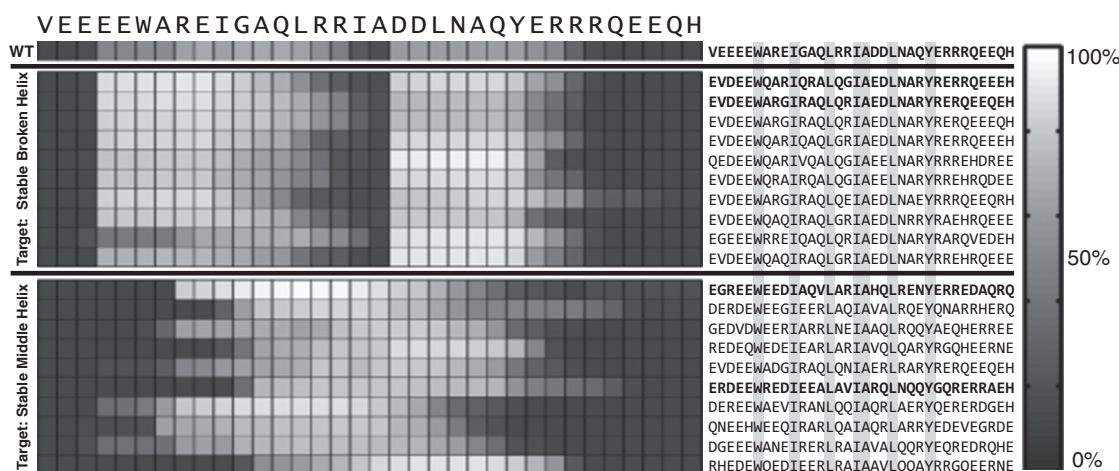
VEEEEWAREIGAQLRRIADDLNAQYERRRQEEQH

WT

VEEEEWAREIGAQLRRIADDLNAQYERRRQEEQH

100%

Target: Stable Broken Helix

EVDEEWQARIQRALQGIAEDLNARYRERRQEEEH
EVDEEWARGIRAQLQRIAEDLNARYRERRQEEQEH
EVDEEWARGIRAQLQRIAEDLNARYRERRQEEEQH
EVDEEWQARIQAQLGRIAEDLNARYRERRQEEEH
QEDEEWQARIVQALQGIAEELNARYRREHDREE
EVDEEWQRAIRQALQGIAEELNARYRREHRQDEE
EVDEEWARGIRAQLQEIAEDLNAEYRRRQEEQRH
EVDEEWQAQIRAQLGRIAEDLNRRYRAEHRQEEE
EGEEEWRREIQAQLQRIAEDLNARYRARQVEDEH
EVDEEWQAQIRAQLGRIAEDLNARYRREHRQEEE

50%

Target: Stable Middle Helix

EGREEWEEDIAQVLARIAHQLRENYERREDAQRQ
DERDEWEEGIEERLAQIAVALRQEYQNARRHERQ
GEDVDWEERIARRLNEIAAQLRQQYAEQHERREE
REDEQWEDEIEARLARIAVQLQARYRGQHEERNE
EVDEEWADGIRAQLQNIAERLRARYRERQEEQEH
ERDEEWREDIEEALAVIARQLNQQYGQRERRAEH
DEREEWAEVIRANLQQIAQRLAERYQERERDGEH
QNEEHWEEQIRARLQAIAQRLARRYEDEVEGRDE
DGEEEWANEIRERLRAIAVALQQRYEQREDRQHE
RHEDEWQEDIEERLRAIAAVLQQAYRRGQEERNE

0%